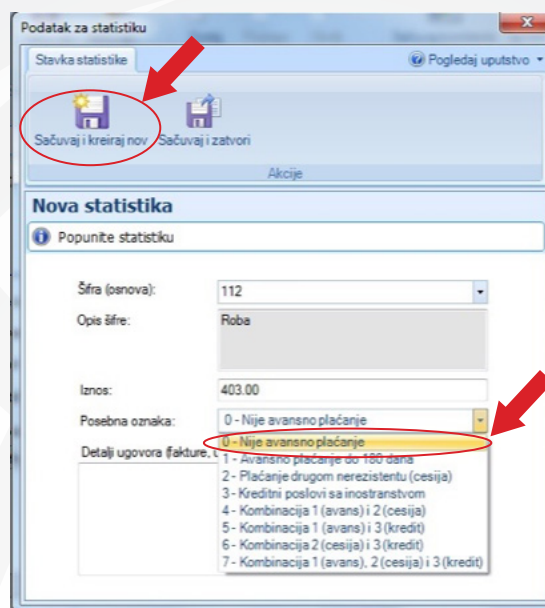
Podatak za statistiku

Stavka statistike

Pogledaj uputstvo

Sačuvaj i kreiraj nov

Sačuvaj i zatvori

Akcije

Nova statistika

Popunite statistiku

Šifra (osnova): 112

Opis šifre: Roba

Iznos: 403.00

Posebna oznaka: 0 - Nije avansno plaćanje

Detalji ugovora (fakture, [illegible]

0 - Nije avansno plaćanje
1 - Avansno plaćanje do 180 dana
2 - Plaćanje drugom nerezistentu (cesija)
3 - Kreditni poslovi sa inostranstvom
4 - Kombinacija 1 (avans) i 2 (cesija)
5 - Kombinacija 1 (avans) i 3 (kredit)
6 - Kombinacija 2 (cesija) i 3 (kredit)
7 - Kombinacija 1 (avans), 2 (cesija) i 3 (kredit)